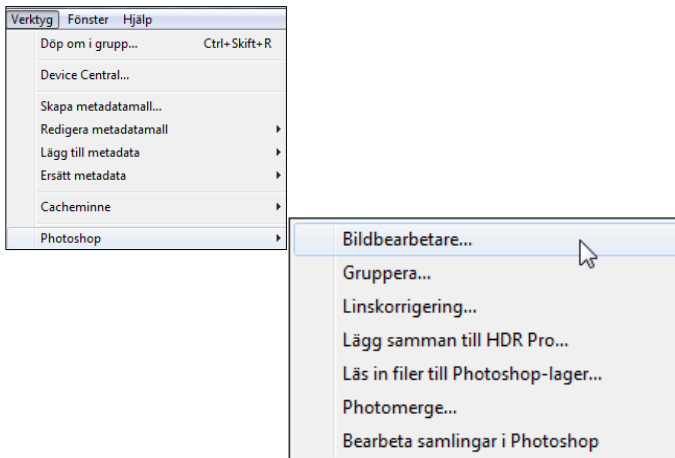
Verktyg Fönster Hjälp
Döp om i grupp... Ctrl+Skift+R
Device Central...
Skapa metadatamall...
Redigera metadatamall
Lägg till metadata
Ersätt metadata
Cacheminne
Photoshop

Bildbearbetare...
Gruppera...
Linskorrigering...
Lägg samman till HDR Pro...
Läs in filer till Photoshop-lager...
Photomerge...
Bearbeta samlingar i Photoshop